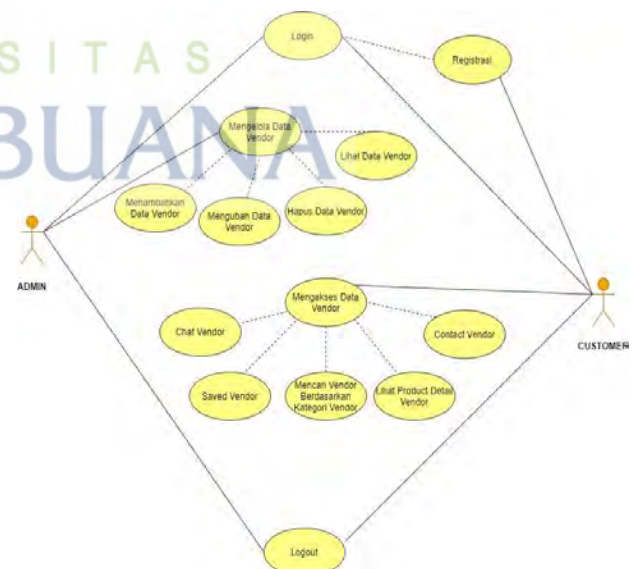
SITAS
BUANA

Login

Registrasi

Mengelola Data Vendor

Lihat Data Vendor

Menambahkan Data Vendor

Mengubah Data Vendor

Hapus Data Vendor

ADMIN

Mengakses Data Vendor

Chat Vendor

Contact Vendor

CUSTOMER

Saved Vendor

Mencari Vendor Berdasarkan Kategori Vendor

Lihat Product Detail Vendor

Logout